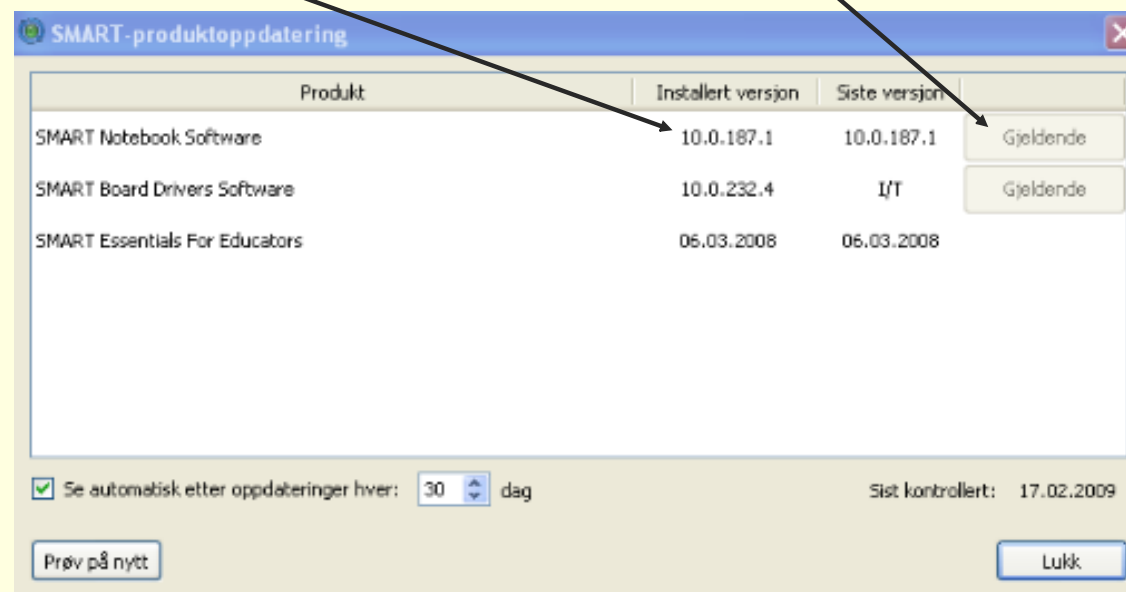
SMART-produktoppdatering

| Produkt | Installert versjon | Siste versjon | |
|---|---|---|---|
| SMART Notebook Software | 10.0.187.1 | 10.0.187.1 | Gjeldende |
| SMART Board Drivers Software | 10.0.232.4 | I/T | Gjeldende |
| SMART Essentials For Educators | 06.03.2008 | 06.03.2008 | |

Se automatisk etter oppdateringer hver: 30 dag

Sist kontrollert: 17.02.2009

Prøv på nytt

Lukk